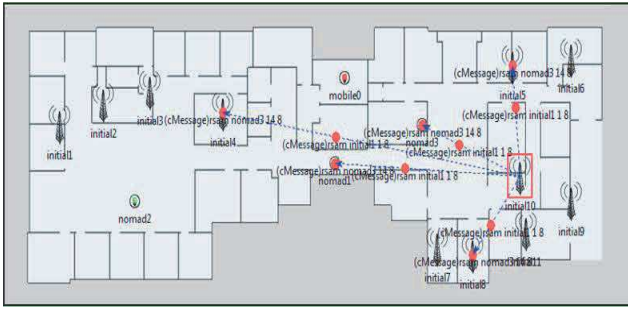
initial1
initial2
initial3 (cMessage)rsam nomad3 14 8
initial4
mobile0
(cMessage)rsam nomad3 14 8
initial5
initial6
(cMessage)rsam initial1 1 8
(cMessage)rsam nomad3 14 8
nomad3
(cMessage)rsam initial1 1 8
(cMessage)rsam initial1 1 8
(cMessage)rsam nomad3 14 8
(cMessage)rsam initial1 1 8
nomad1
initial10
nomad2
initial9
(cMessage)rsam initial1 1 8
(cMessage)rsam nomad3 14 8 11
initial7
initial8